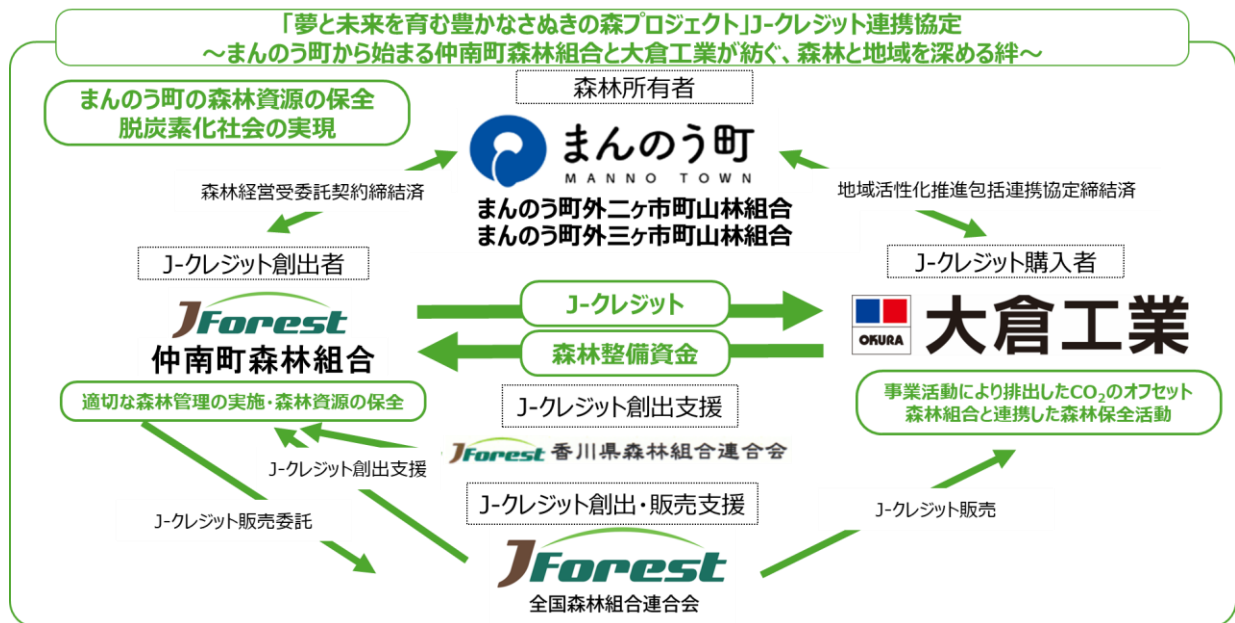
「夢と未来を育む豊かなさぬきの森プロジェクト」J-クレジット連携協定
〜まんのう町から始まる仲南町森林組合と大倉工業が紡ぐ、森林と地域を深める絆〜

まんのう町の森林資源の保全
脱炭素化社会の実現

森林所有者

まんのう町
MANNO TOWN
まんのう町外二ヶ市町山林組合
まんのう町外三ヶ市町山林組合

森林経営受委託契約締結済

地域活性化推進包括連携協定締結済

J-クレジット創出者

JForest
仲南町森林組合

J-クレジット

森林整備資金

J-クレジット購入者

OKURA
大倉工業

適切な森林管理の実施・森林資源の保全

J-クレジット創出支援

JForest 香川県森林組合連合会

事業活動により排出した$CO_2$のオフセット
森林組合と連携した森林保全活動

J-クレジット創出支援

J-クレジット創出・販売支援

J-クレジット販売委託

J-クレジット販売

JForest
全国森林組合連合会